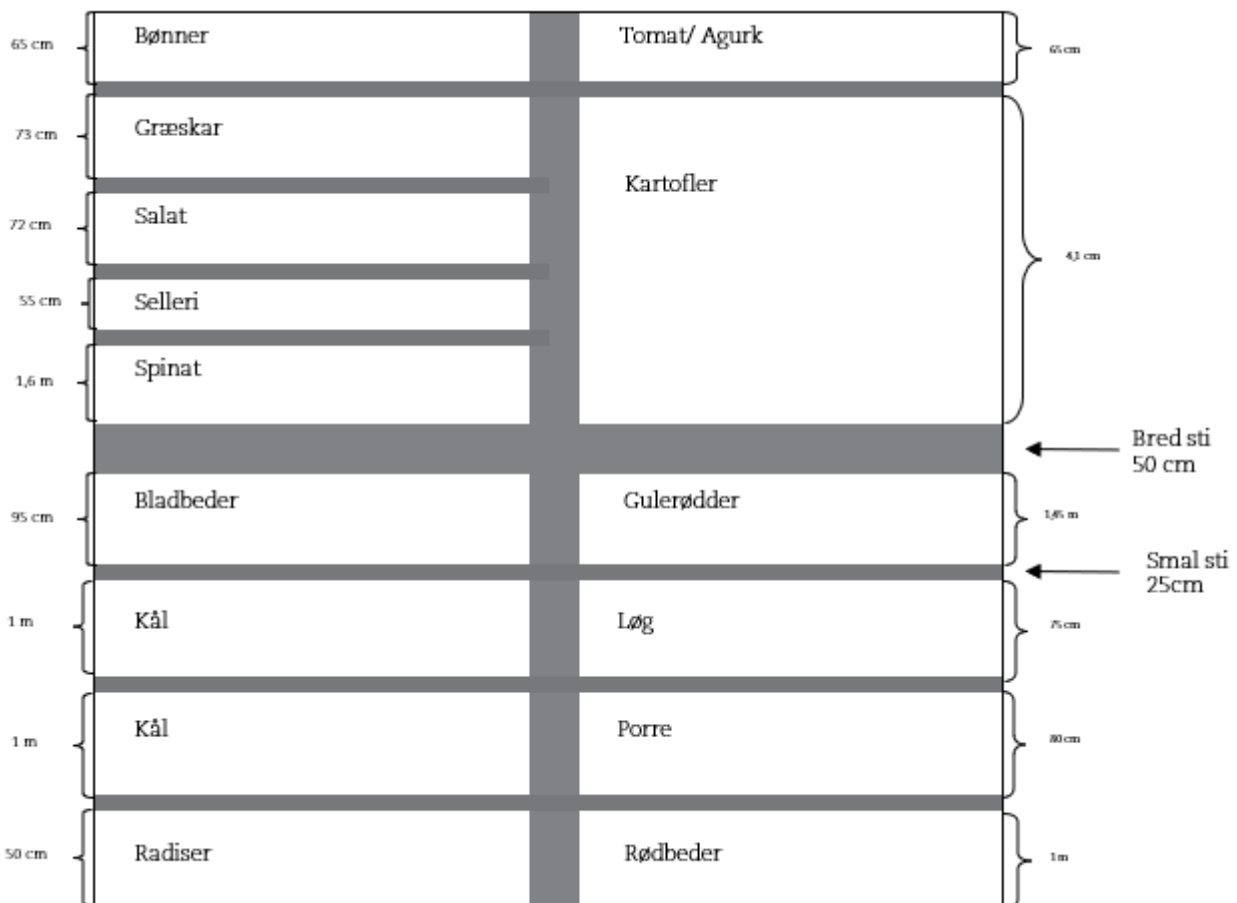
65 cm Bønner Tomat/ Agurk 65 cm

73 cm Græskar

Kartofler

72 cm Salat

4,1 cm

55 cm Selleri

1,6 m Spinat

Bred sti 50 cm

95 cm Bladbeder Gulerødder 1,65 m

Smal sti 25cm

1 m Kål Løg 75 cm

1 m Kål Porre 80 cm

50 cm Radiser Rødbeder 1 m